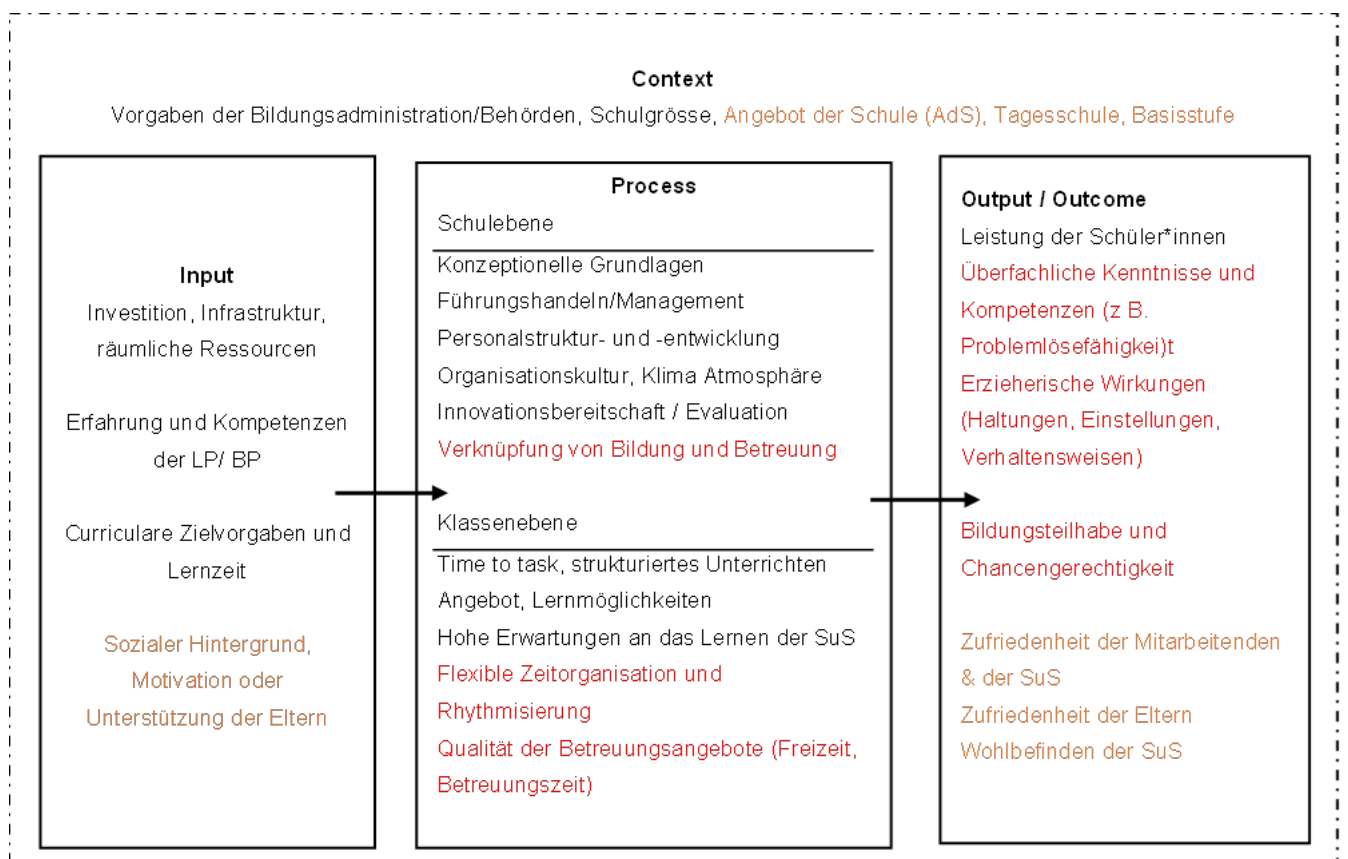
Context
Vorgaben der Bildungsadministration/Behörden, Schulgrösse, Angebot der Schule (AdS), Tagesschule, Basisstufe

Input
Investition, Infrastruktur, räumliche Ressourcen

Erfahrung und Kompetenzen der LP/ BP

Curriculare Zielvorgaben und Lernzeit

Sozialer Hintergrund, Motivation oder Unterstützung der Eltern

Process
Schulebene
Konzeptionelle Grundlagen
Führungshandeln/Management
Personalstruktur- und -entwicklung
Organisationskultur, Klima Atmosphäre
Innovationsbereitschaft / Evaluation
Verknüpfung von Bildung und Betreuung

Klassenebene
Time to task, strukturiertes Unterrichten
Angebot, Lernmöglichkeiten
Hohe Erwartungen an das Lernen der SuS
Flexible Zeitorganisation und Rhythmisierung
Qualität der Betreuungsangebote (Freizeit, Betreuungszeit)

Output / Outcome
Leistung der Schüler*innen
Überfachliche Kenntnisse und Kompetenzen (z B. Problemlösefähigkei)t
Erzieherische Wirkungen (Haltungen, Einstellungen, Verhaltensweisen)

Bildungsteilhabe und Chancengerechtigkeit

Zufriedenheit der Mitarbeitenden & der SuS
Zufriedenheit der Eltern
Wohlbefinden der SuS